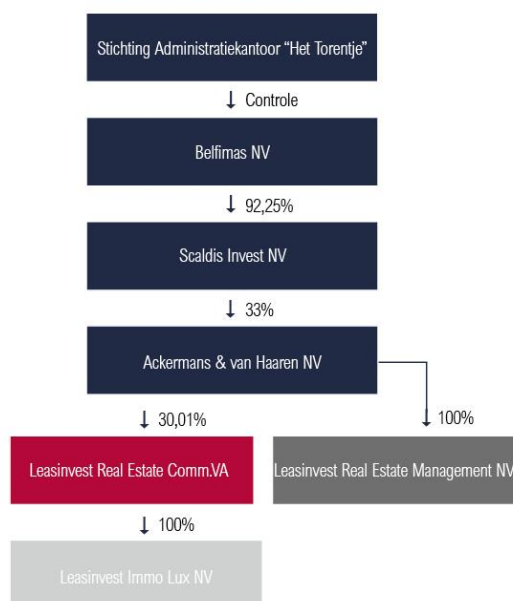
Stichting Administratiekantoor "Het Torentje"

↓ Controle

Belfimas NV

↓ 92,25%

Scaldis Invest NV

↓ 33%

Ackermans & van Haaren NV

↓ 30,01%

↓ 100%

Leasinvest Real Estate Comm.VA

Leasinvest Real Estate Management NV

↓ 100%

Leasinvest Immo Lux NV